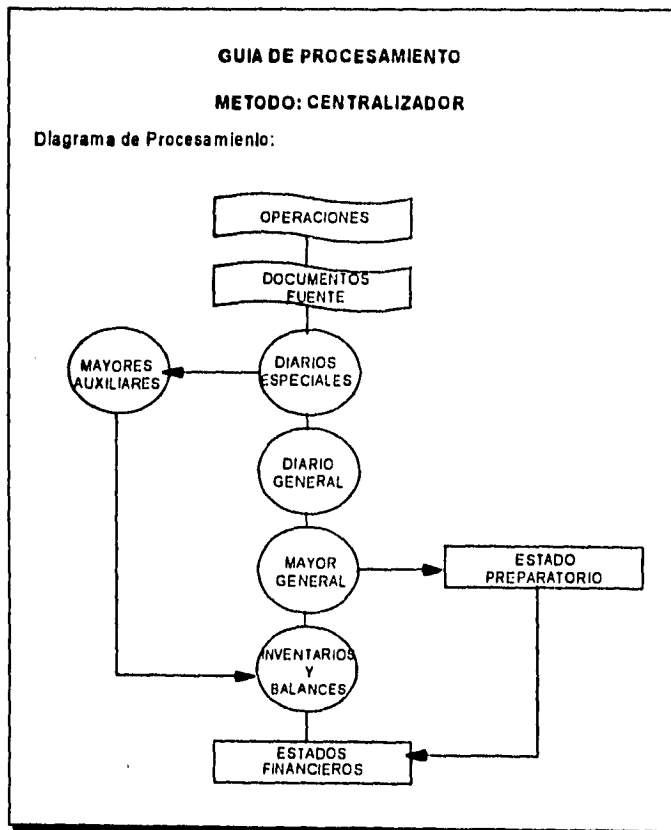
GUIA DE PROCESAMIENTO

METODO: CENTRALIZADOR

Diagrama de Procesamiento:

OPERACIONES

DOCUMENTOS FUENTE

MAYORES AUXILIARES

DIARIOS ESPECIALES

DIARIO GENERAL

MAYOR GENERAL

ESTADO PREPARATORIO

INVENTARIOS Y BALANCES

ESTADOS FINANCIEROS